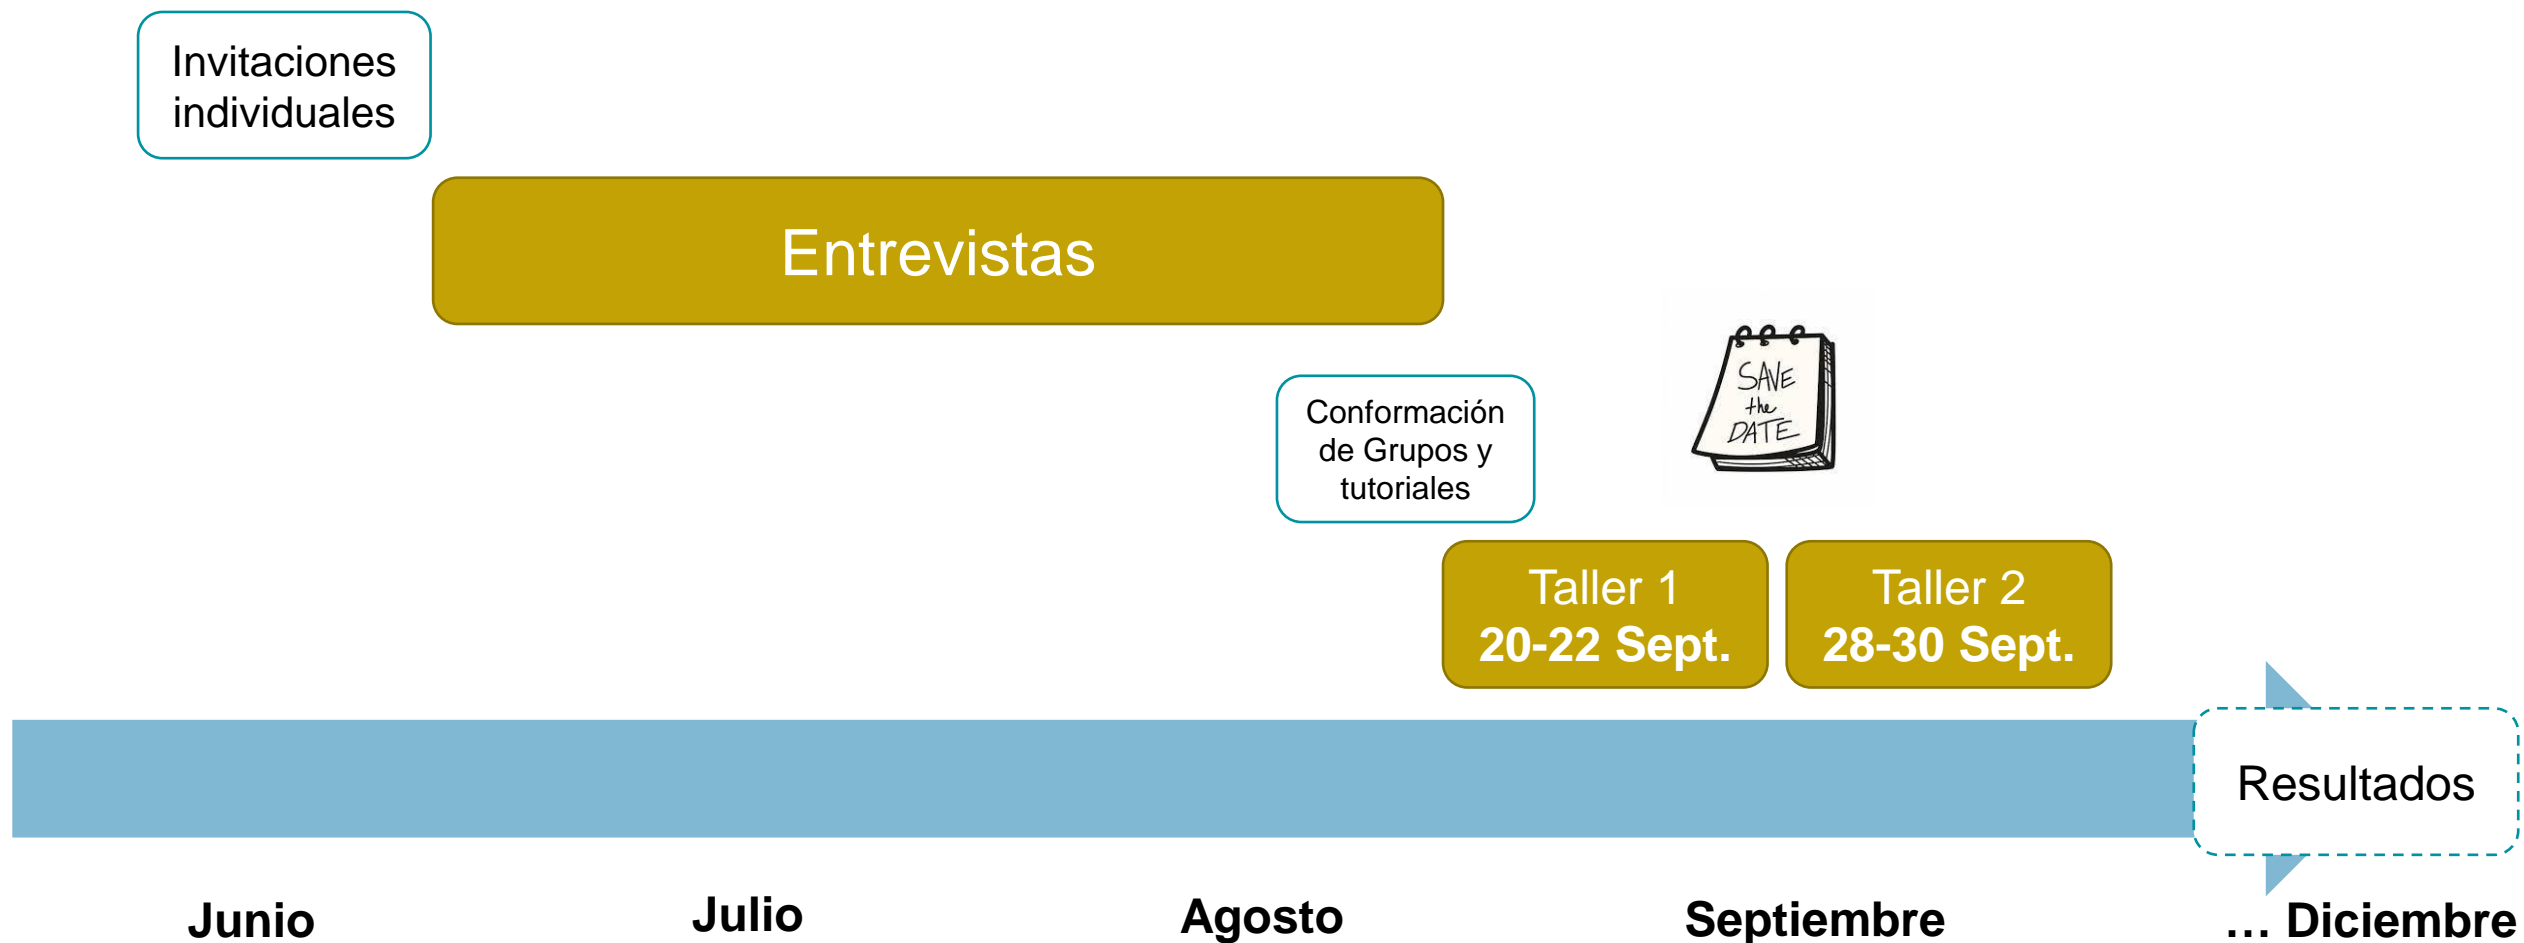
Invitaciones individuales

Entrevistas

Conformación de Grupos y tutoriales

SAVE the DATE

Taller 1
**20-22 Sept.**

Taller 2
**28-30 Sept.**

Resultados

**Junio**

**Julio**

**Agosto**

**Septiembre**

**… Diciembre**